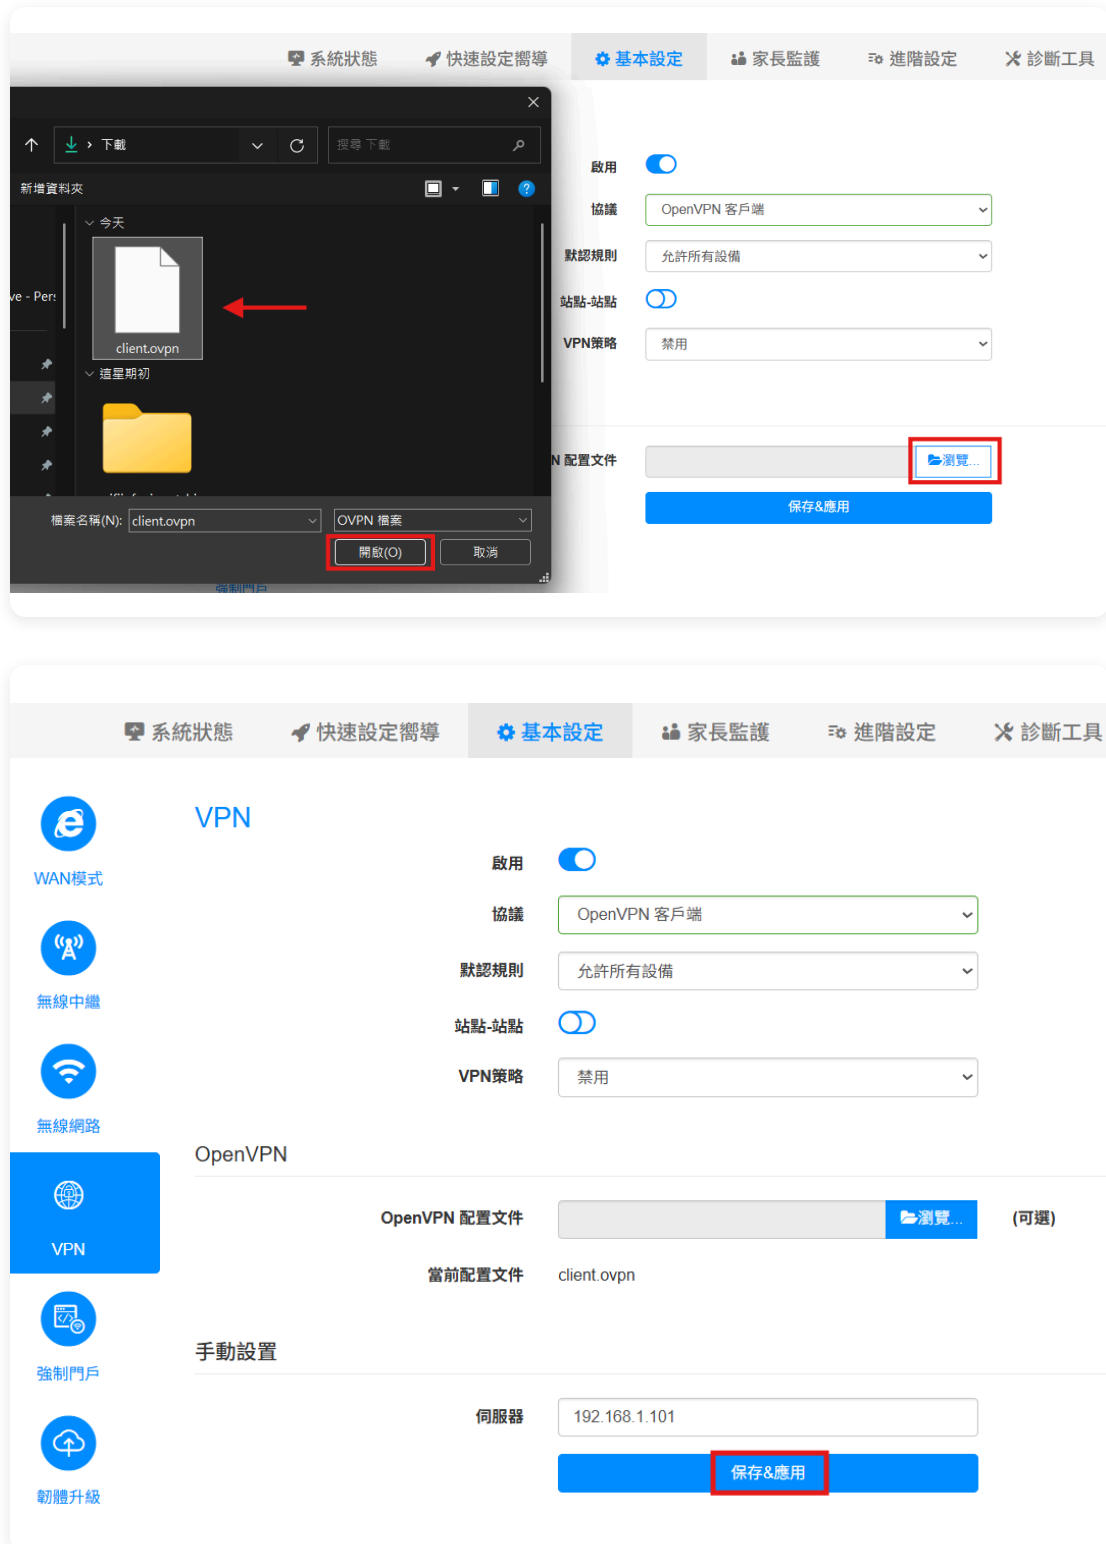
系統狀態 快速設定嚮導 基本設定 家長監護 進階設定 診斷工具

下載 搜尋 下載

新增資料夾

今天

client.ovpn

ve - Pers

這星期初

檔案名稱(N): client.ovpn OVPN 檔案

開啟(O) 取消

啟用

協議 OpenVPN 客戶端

默認規則 允許所有設備

站點-站點

VPN策略 禁用

N 配置文件 瀏覽...

保存&應用

系統狀態 快速設定嚮導 基本設定 家長監護 進階設定 診斷工具

WAN模式

無線中繼

無線網路

VPN

強制門戶

韌體升級

VPN

啟用

協議 OpenVPN 客戶端

默認規則 允許所有設備

站點-站點

VPN策略 禁用

OpenVPN

OpenVPN 配置文件 瀏覽... (可選)

當前配置文件 client.ovpn

手動設置

伺服器 192.168.1.101

保存&應用